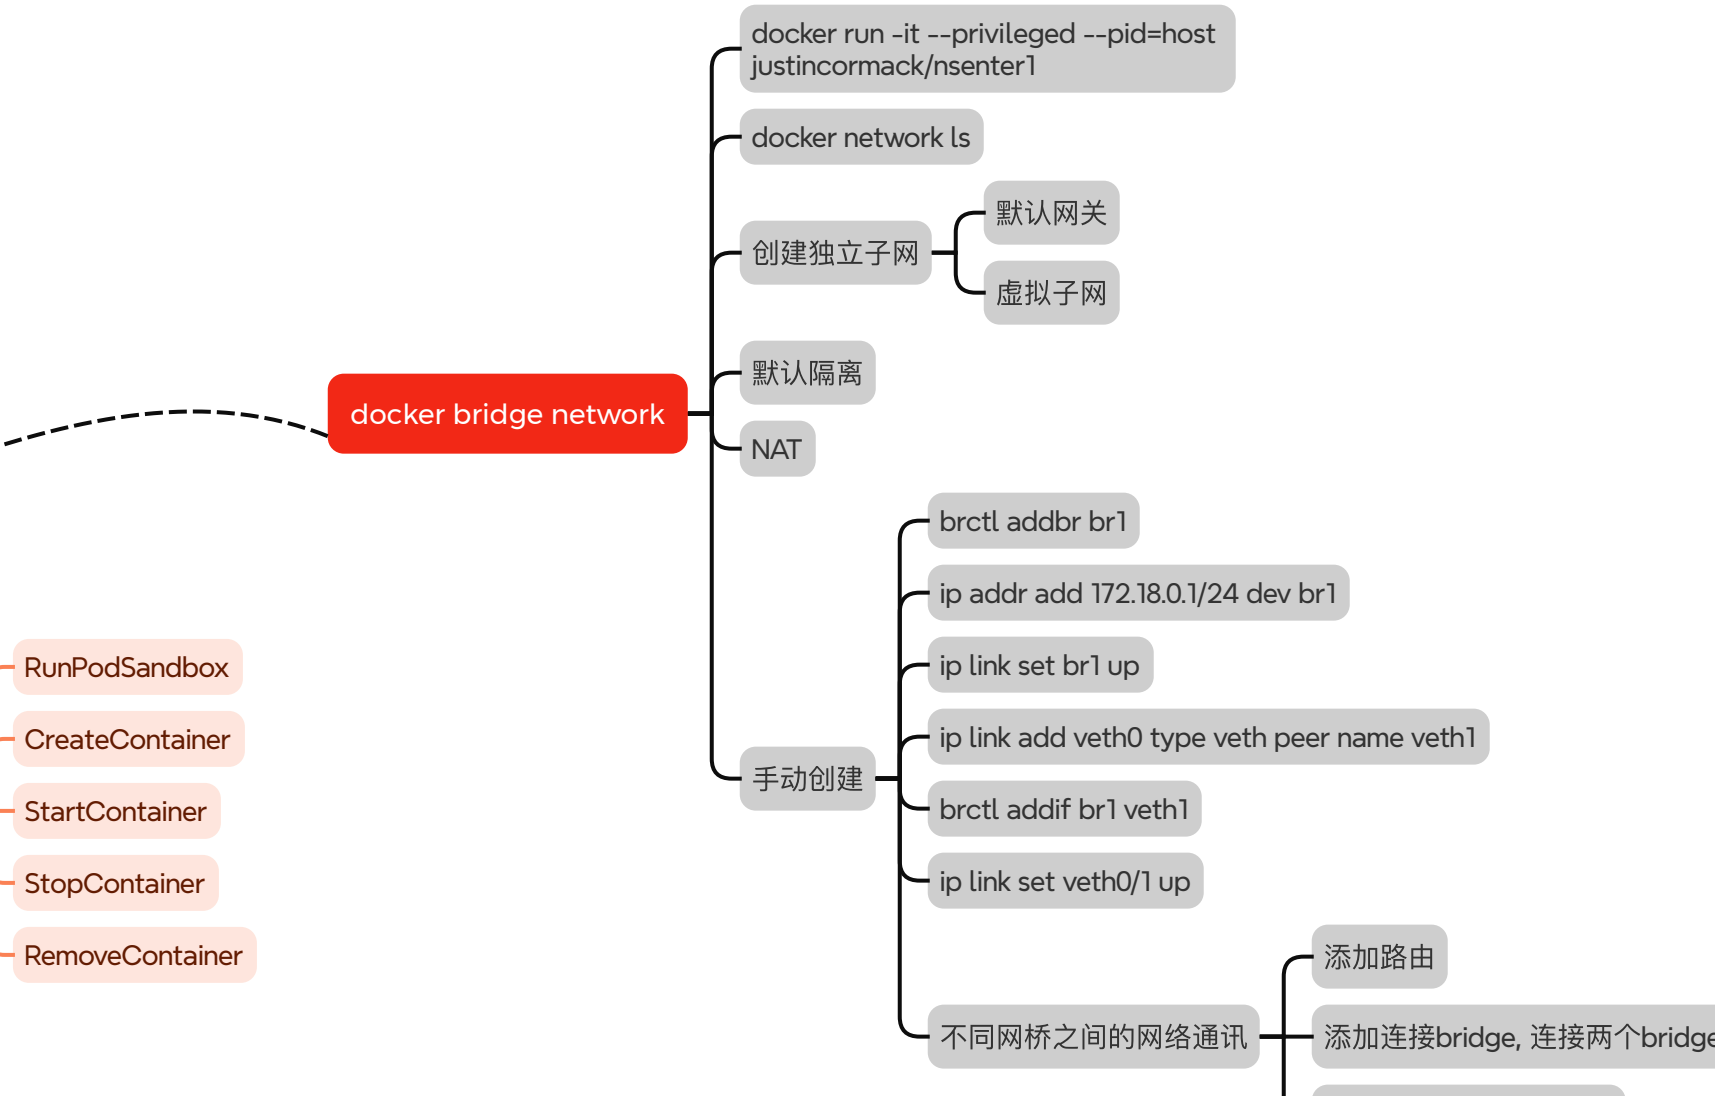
docker bridge network

docker run -it --privileged --pid=host justincormack/nsenter1

docker network ls

创建独立子网

默认网关

虚拟子网

默认隔离

NAT

手动创建

brctl addbr br1

ip addr add 172.18.0.1/24 dev br1

ip link set br1 up

ip link add veth0 type veth peer name veth1

brctl addif br1 veth1

ip link set veth0/1 up

不同网桥之间的网络通讯

添加路由

添加连接bridge, 连接两个bridge

RunPodSandbox

CreateContainer

StartContainer

StopContainer

RemoveContainer